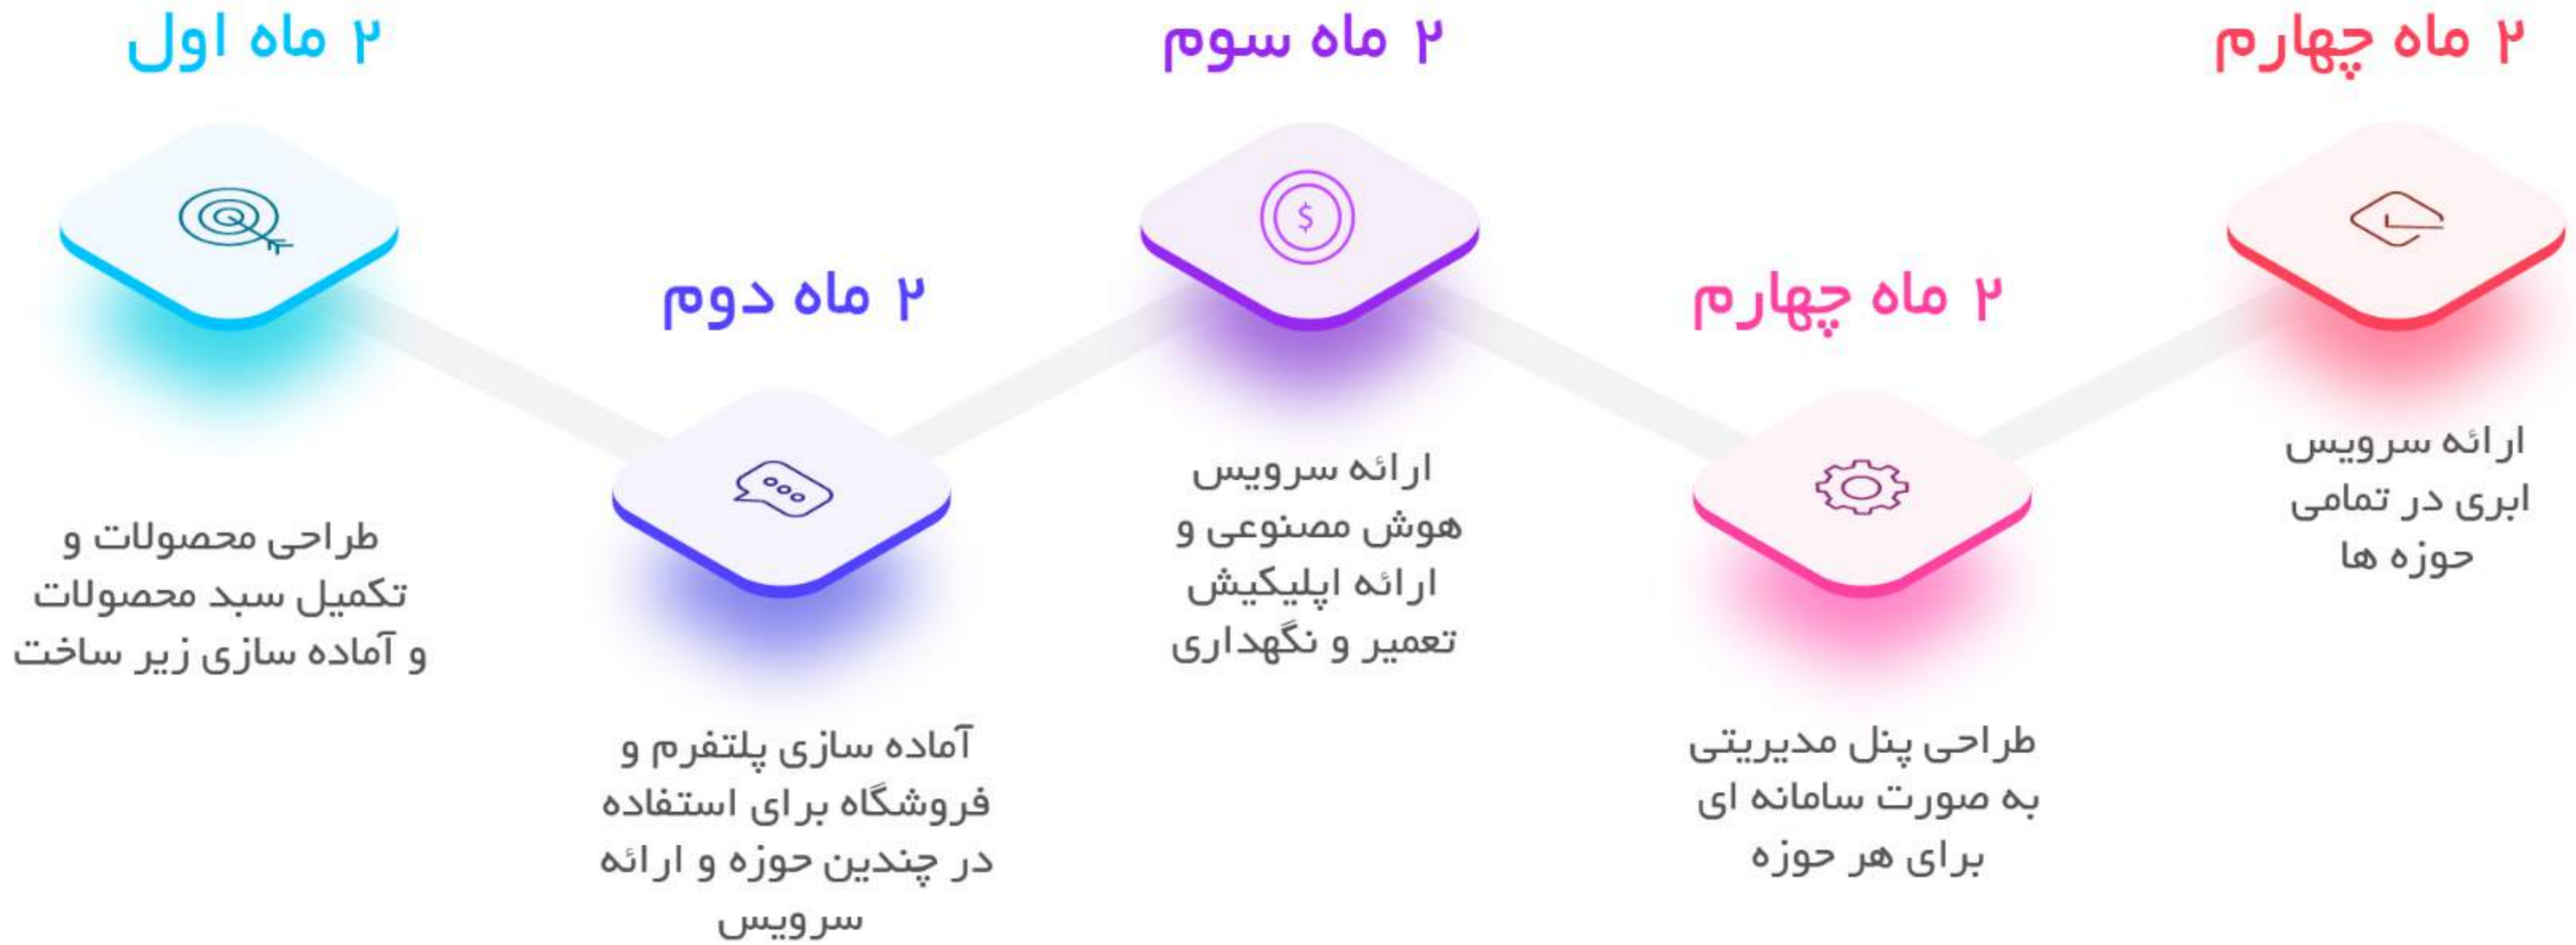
۲ ماه اول

طراحی محصولات و تکمیل سبد محصولات و آماده سازی زیر ساخت

۲ ماه دوم

آماده سازی پلتفرم و فروشگاه برای استفاده در چندین حوزه و ارائه سرویس

۲ ماه سوم

$

ارائه سرویس هوش مصنوعی و ارائه اپلیکیشن تعمیر و نگهداری

۲ ماه چهارم

طراحی پنل مدیریتی به صورت سامانه ای برای هر حوزه

۲ ماه چهارم

ارائه سرویس ابری در تمامی حوزه ها